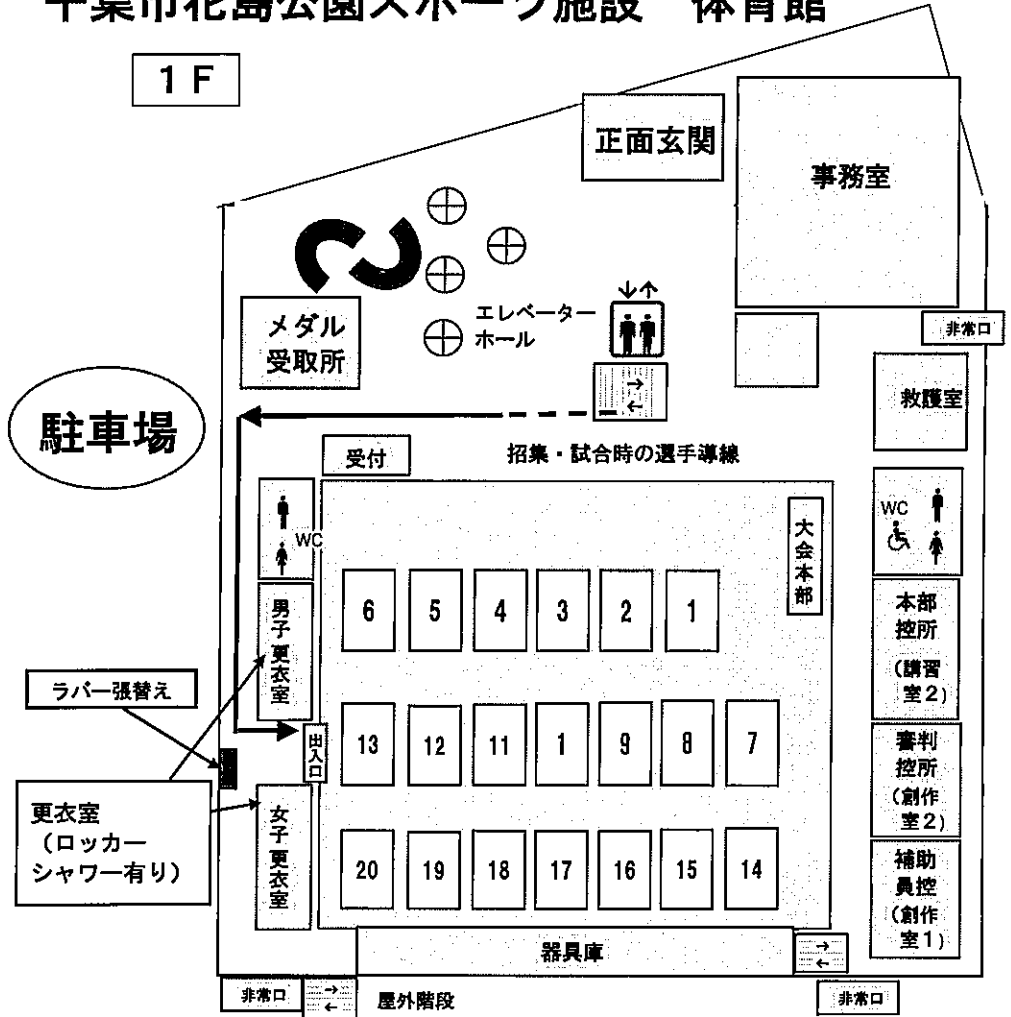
千葉市花島公園スポーツ施設　体育館

1F

正面玄関

事務室

エレベーターホール

非常口

メダル受取所

救護室

駐車場

受付

招集・試合時の選手導線

WC

大会本部

WC

6 5 4 3 2 1

男子更衣室

本部控所（講習室2）

ラバー張替え

13 12 11 1 9 8 7

出入口

審判控所（創作室2）

更衣室（ロッカーシャワー有り）

女子更衣室

20 19 18 17 16 15 14

補助員控（創作室1）

器具庫

非常口

屋外階段

非常口